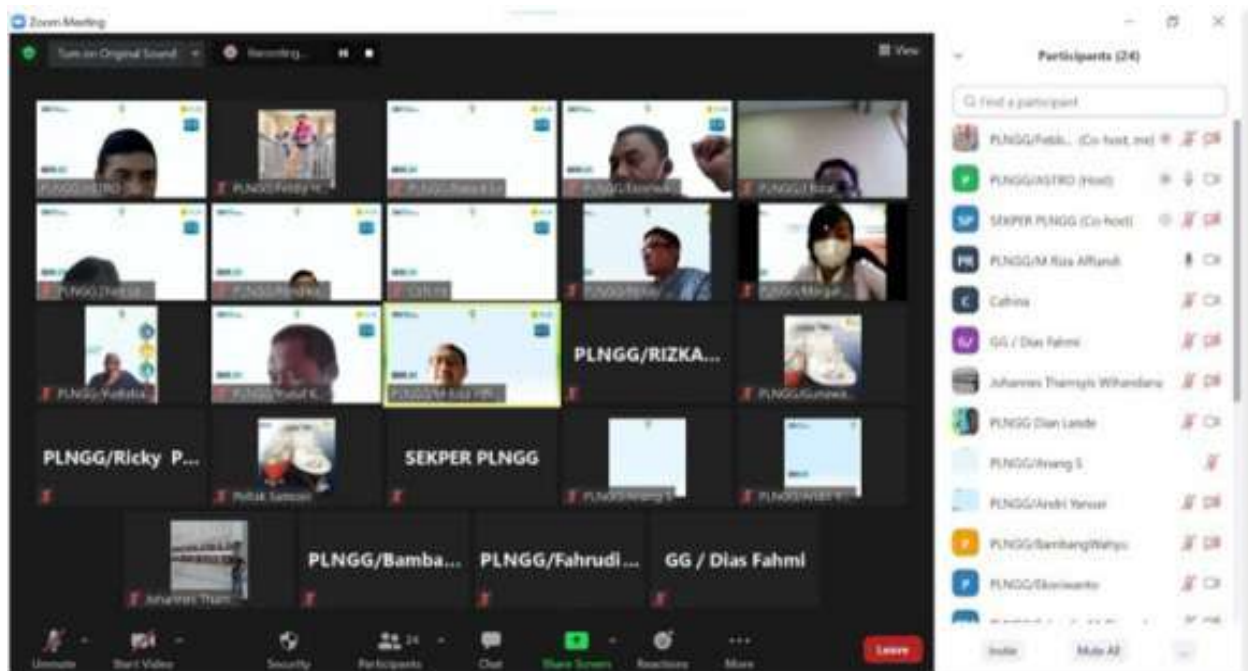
Zoom Meeting

Turn on Original Sound

Recording...

View

PLNGG/ASTRO

PLNGG/Febby H...

PLNGG/Bambang...

PLNGG/Ekoriwanto

PLNGG/Rizal

PLNGG/Tri...

PLNGG/Fahrudi

Cathrina

PLNGG/Rizka

PLNGG/Margar...

PLNGG/Yudistira

PLNGG/Yusuf K...

PLNGG/M Riza Alfiandi

PLNGG/RIZKA...

PLNGG/Gunawa...

PLNGG/Ricky P...

Poltak Sampari

SEKPER PLNGG

PLNGG/Arsang S

PLNGG/Andri Y...

Johannes Tham...

PLNGG/Bamba...

PLNGG/Fahrudi...

GG / Dias Fahmi

Unmute

Start Video

Security

Participants 24

Chat

Share Screen

Reactions

More

Leave

Participants (24)

Find a participant

PLNGG/Febb... (Co-host, me)

PLNGG/ASTRO (Host)

SEKPER PLNGG (Co-host)

PLNGG/M Riza Alfiandi

Cathrina

GG / Dias Fahmi

Johannes Thamsyis Wihandanu

PLNGG Dian Lelde

PLNGG/Arsang S

PLNGG/Andri Yanuar

PLNGG/BambangWahyu

PLNGG/Ekoriwanto

Invite

Mute All

...